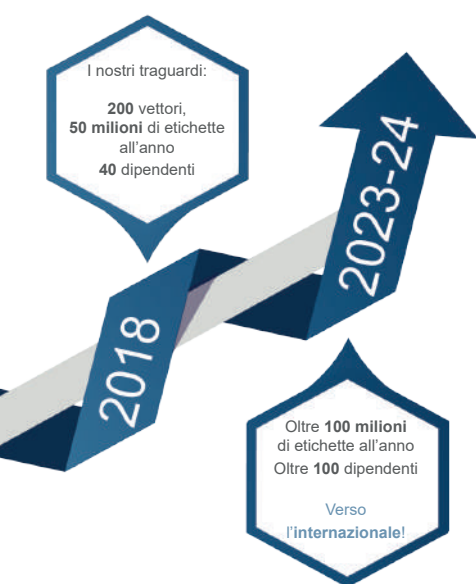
I nostri traguardi:

**200** vettori,
**50 milioni** di etichette all'anno
**40** dipendenti

2018

2023-24

Oltre **100 milioni** di etichette all'anno
Oltre **100** dipendenti

Verso l'**internazionale**!